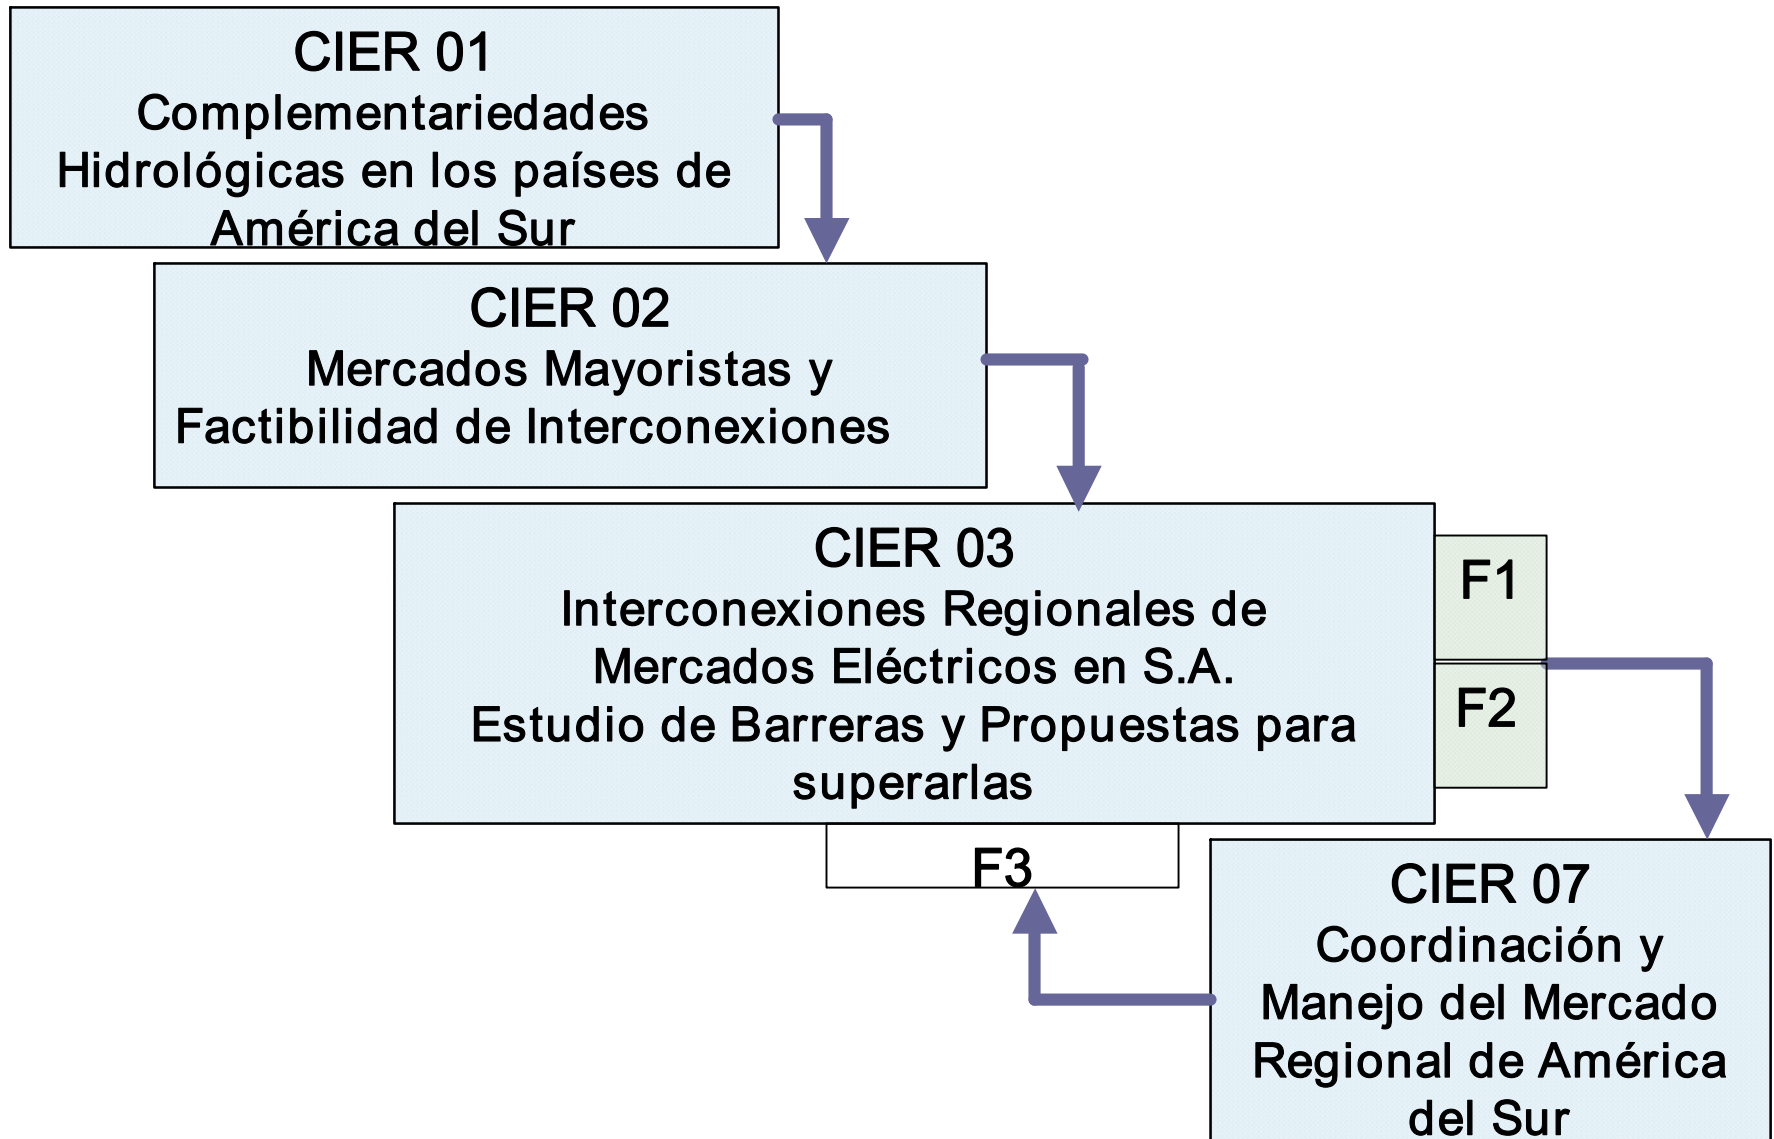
CIER 01
Complementariedades Hidrológicas en los países de América del Sur

CIER 02
Mercados Mayoristas y Factibilidad de Interconexiones

CIER 03
Interconexiones Regionales de Mercados Eléctricos en S.A.
Estudio de Barreras y Propuestas para superarlas

F1

F2

F3

CIER 07
Coordinación y Manejo del Mercado Regional de América del Sur